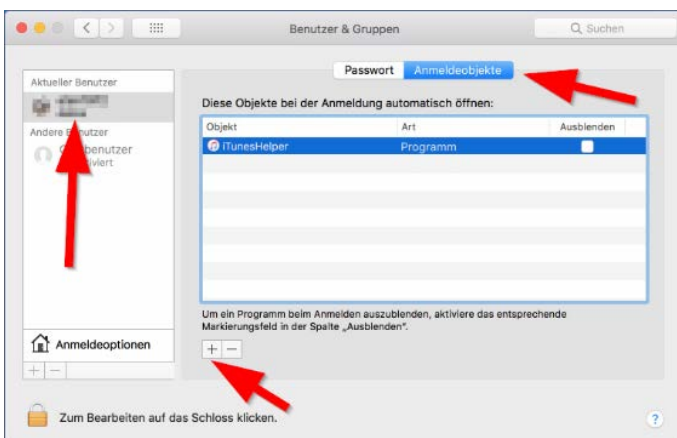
Benutzer & Gruppen

Suchen

Aktueller Benutzer

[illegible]

Andere Benutzer

G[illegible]benutzer
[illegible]iviert

Passwort | Anmeldeobjekte

Diese Objekte bei der Anmeldung automatisch öffnen:

| Objekt | Art | Ausblenden |
|---|---|---|
| iTunesHelper | Programm | |

Um ein Programm beim Anmelden auszublenden, aktiviere das entsprechende Markierungsfeld in der Spalte „Ausblenden".

+ −

Anmeldeoptionen

+ −

Zum Bearbeiten auf das Schloss klicken.

?